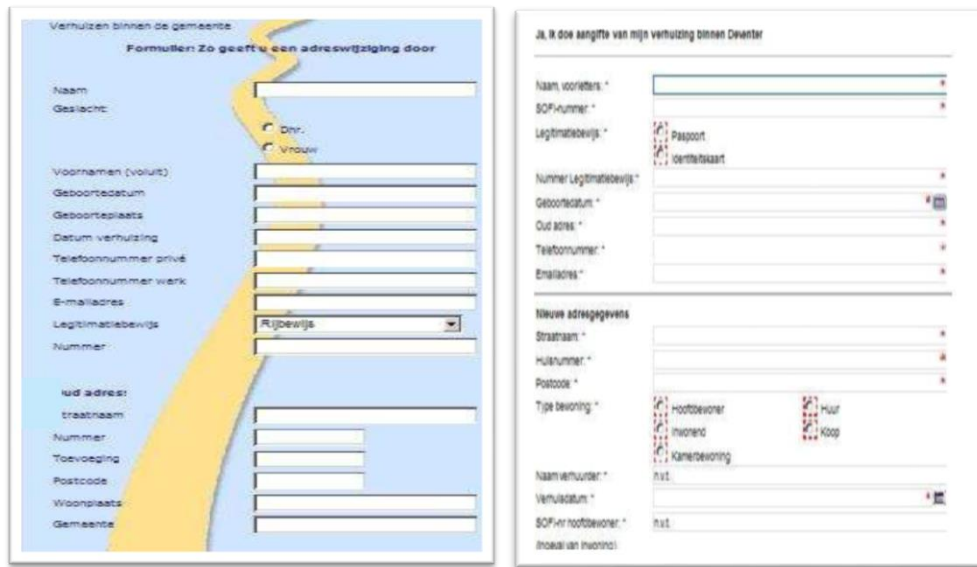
Verhuizen binnen de gemeente

Formulier: Zo geeft u een adreswijziging door

Naam

Geslacht

Dhr.

Vrouw

Voornamen (voluit)

Geboortedatum

Geboorteplaats

Datum verhuizing

Telefoonnummer privé

Telefoonnummer werk

E-mailadres

Legitimatiebewijs

Rijbewijs

Nummer

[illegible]ud adres:

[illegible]traatnaam

Nummer

Toevoeging

Postcode

Woonplaats

Gemeente

Ja, ik doe aangifte van mijn verhuizing binnen Deventer

Naam, voorletters: *

SOFI-nummer: *

Legitimatiebewijs: *

Paspoort

Identiteitskaart

Nummer Legitimatiebewijs: *

Geboortedatum: *

Oud adres: *

Telefoonnummer: *

Emailadres: *

Nieuwe adresgegevens

Straatnaam: *

Huisnummer: *

Postcode: *

Type bewoning: *

Hoofdbewoner

Huur

Inwonend

Koop

Kamerbewoning

Naam verhuurder: *

n.v.t.

Verhuisdatum: *

SOFI-nr hoofdbewoner: *

n.v.t.

(Indien van inwonend)